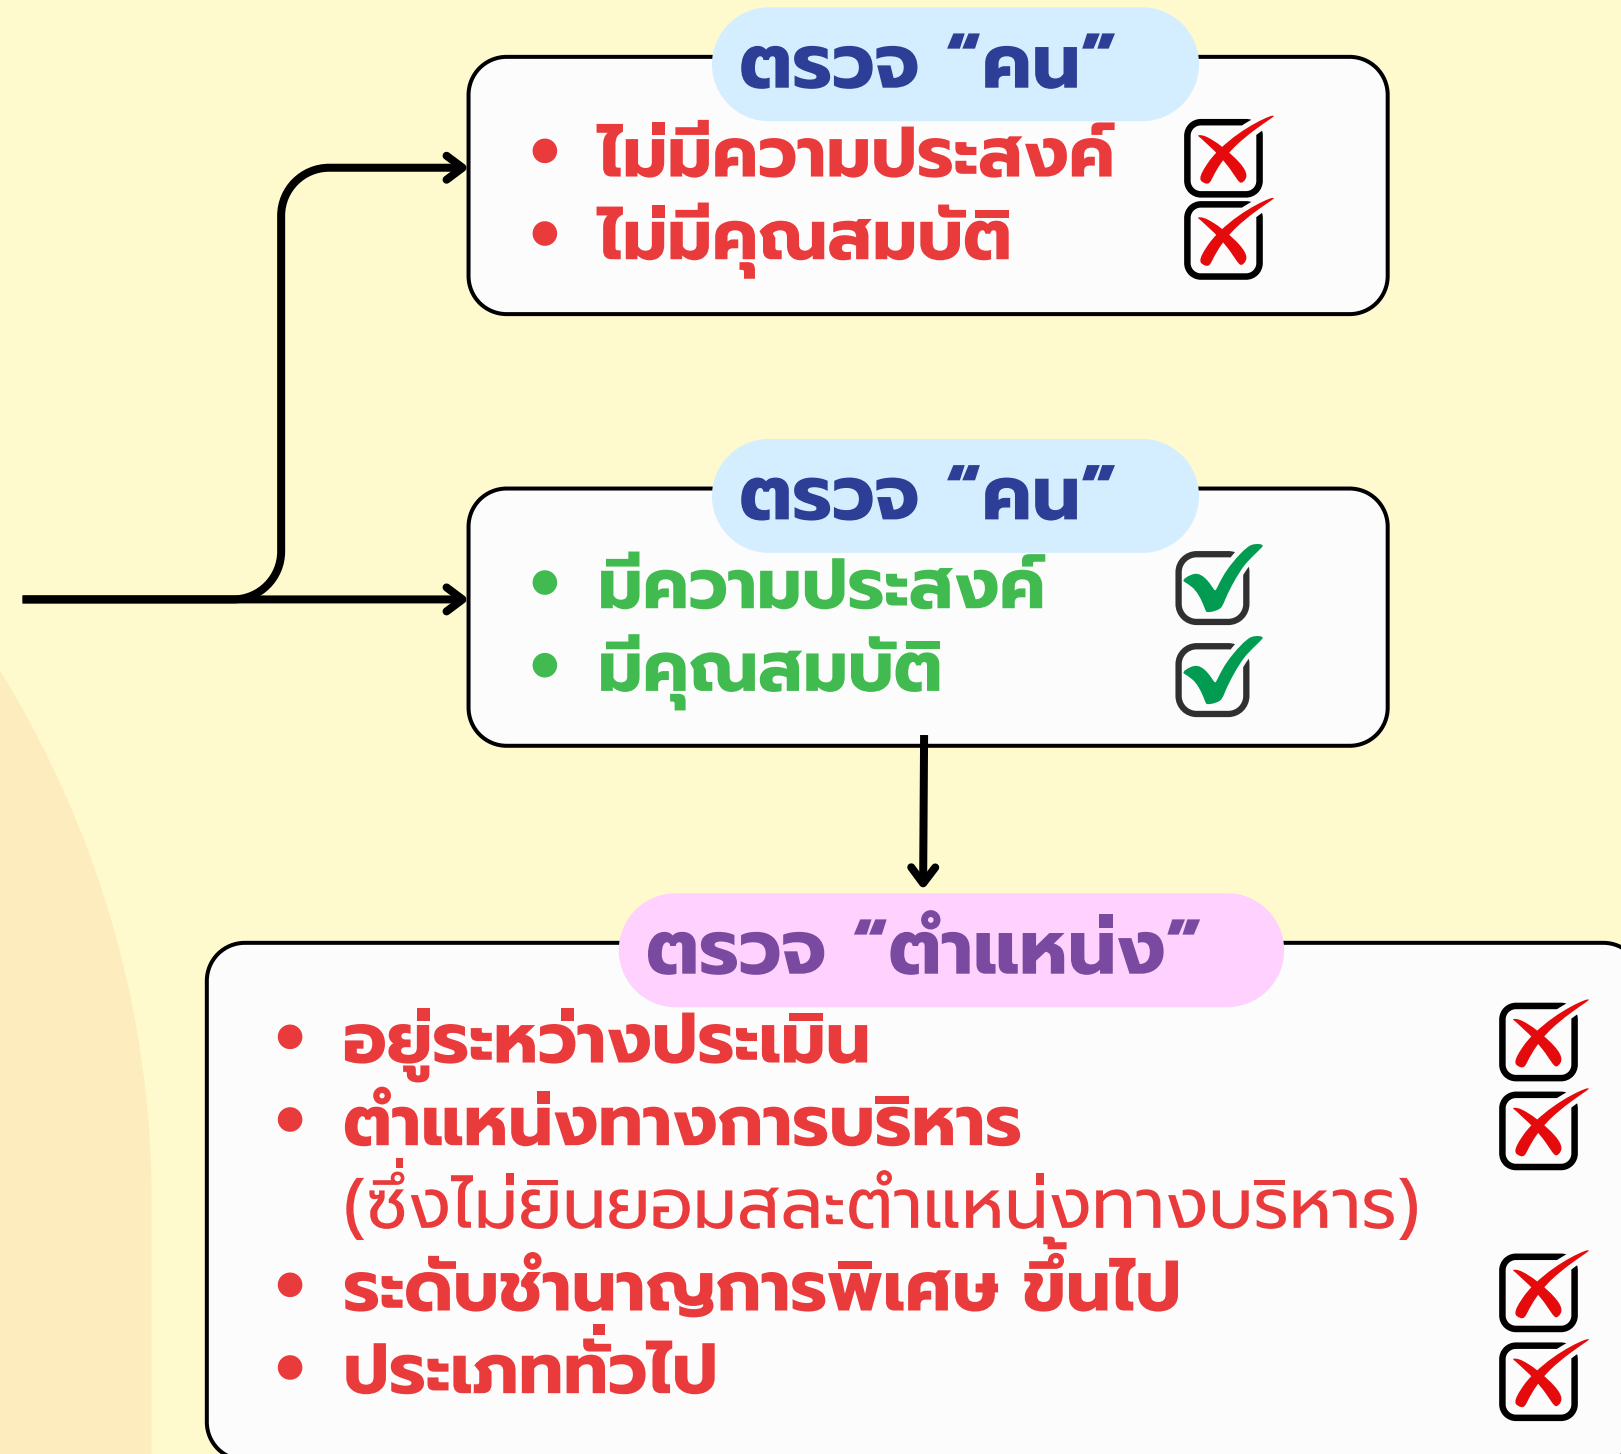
ตรวจ “คน”

- ไม่มีความประสงค์
- ไม่มีคุณสมบัติ

ตรวจ “คน”

- มีความประสงค์
- มีคุณสมบัติ

ตรวจ “ตำแหน่ง”

- อยู่ระหว่างประเมิน
- ตำแหน่งทางการบริหาร (ซึ่งไม่ยินยอมสละตำแหน่งทางบริหาร)
- ระดับชำนาญการพิเศษ ขึ้นไป
- ประเภททั่วไป